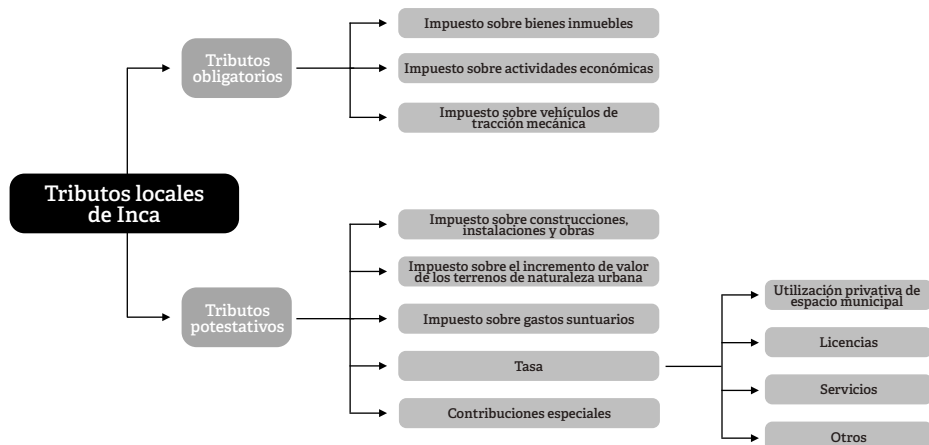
Tributos locales de Inca

Tributos obligatorios

Impuesto sobre bienes inmuebles

Impuesto sobre actividades económicas

Impuesto sobre vehículos de tracción mecánica

Tributos potestativos

Impuesto sobre construcciones, instalaciones y obras

Impuesto sobre el incremento de valor de los terrenos de naturaleza urbana

Impuesto sobre gastos suntuarios

Tasa

Contribuciones especiales

Utilización privativa de espacio municipal

Licencias

Servicios

Otros